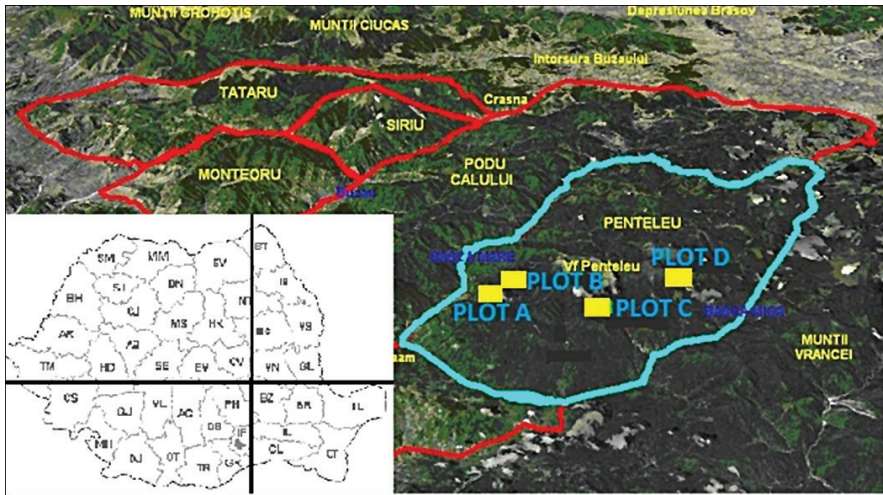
MUNTII GROHOTIS
MUNTII CIUCAS
Depresiunea Brasov
Intorsura Buzaului
TATARU
Crasna
SIRIU
MONTEORU
PODU CALULUI
PENTELEU
Vf Penteleu
PLOT D
PLOT B
PLOT A
PLOT C
MUNTII VRANCEI
SM
MM
SV
BT
SJ
BN
IS
BH
CJ
NT
MS
HR
BC
VS
AR
AB
SB
BV
CV
VN
GL
TM
HD
CS
GJ
VL
AG
PH
BZ
BR
TL
DB
MH
DJ
OT
TR
IL
CL
CT